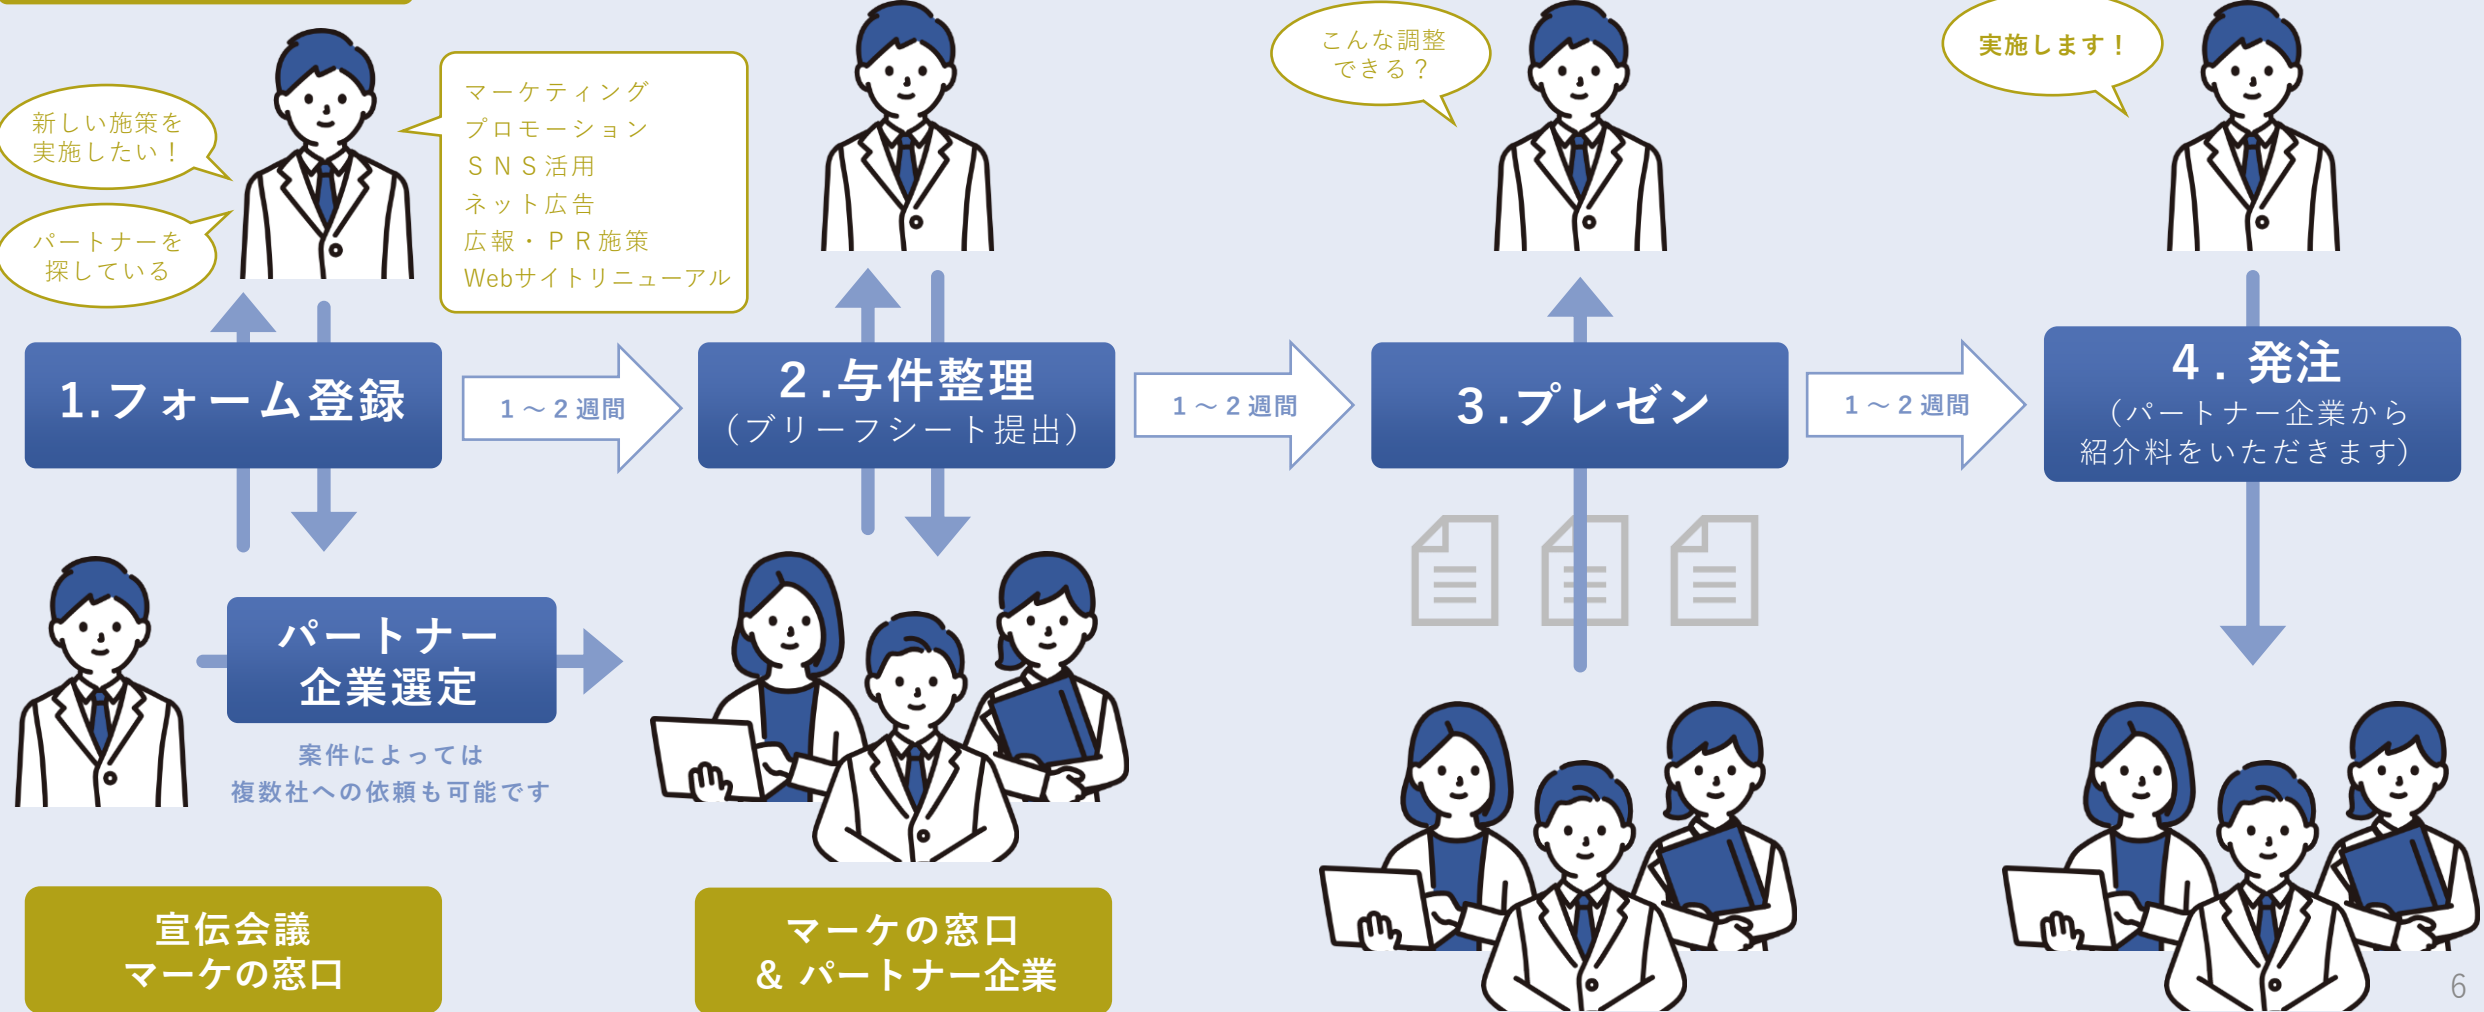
新しい施策を
実施したい！

パートナーを
探している

マーケティング
プロモーション
ＳＮＳ活用
ネット広告
広報・ＰＲ施策
Webサイトリニューアル

こんな調整
できる？

実施します！

1.フォーム登録

1～2週間

2.与件整理
（ブリーフシート提出）

1～2週間

3.プレゼン

1～2週間

4.発注
（パートナー企業から
紹介料をいただきます）

パートナー
企業選定

案件によっては
複数社への依頼も可能です

宣伝会議
マーケの窓口

マーケの窓口
＆パートナー企業

6